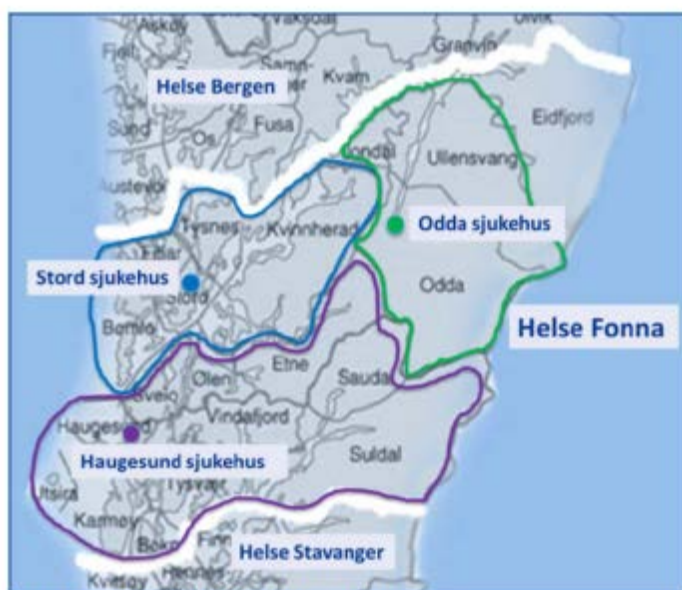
Askøy
Vaksdal
Granvin
Fjell
Helse Bergen
Samnanger
Kvam
Eidfjord
Sund
Os
Fusa
Jondal
Ullensvang
Austevoll
Tysnes
Kvinnherad
Odda sjukehus
Fitjar
Stord sjukehus
Stord
Odda
Helse Fonna
Bømlo
Etne
Sauda
Ølen
Sveio
Vindafjord
Haugesund
Suldal
Haugesund sjukehus
Tysvær
Utsira
Karmøy
Bokn
Finnøy
Helse Stavanger
Kvitsøy
Rennesøy